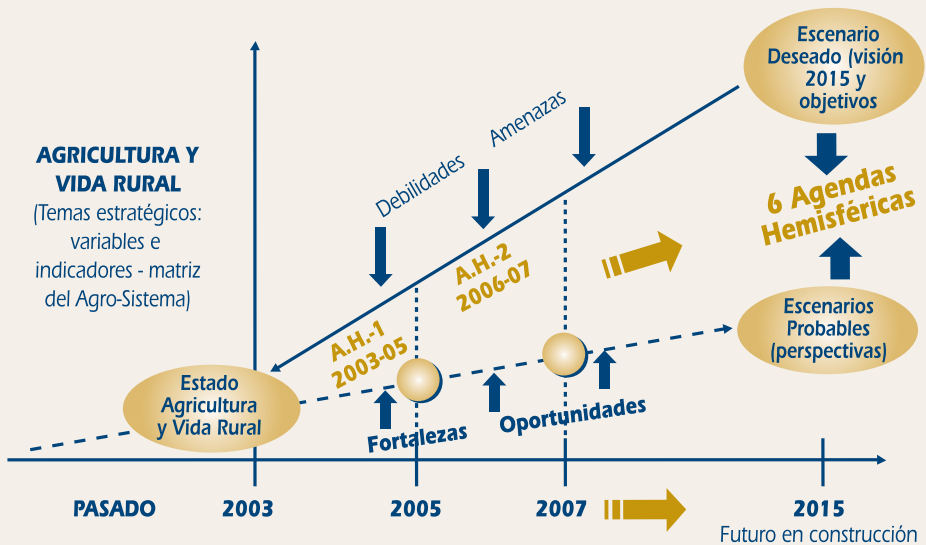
AGRICULTURA Y VIDA RURAL
(Temas estratégicos: variables e indicadores - matriz del Agro-Sistema)

Debilidades

Amenazas

Escenario Deseado (visión 2015 y objetivos

6 Agendas Hemisféricas

A.H.-2 2006-07

A.H.-1 2003-05

Escenarios Probables (perspectivas)

Estado Agricultura y Vida Rural

Fortalezas

Oportunidades

PASADO

2003

2005

2007

2015

Futuro en construcción